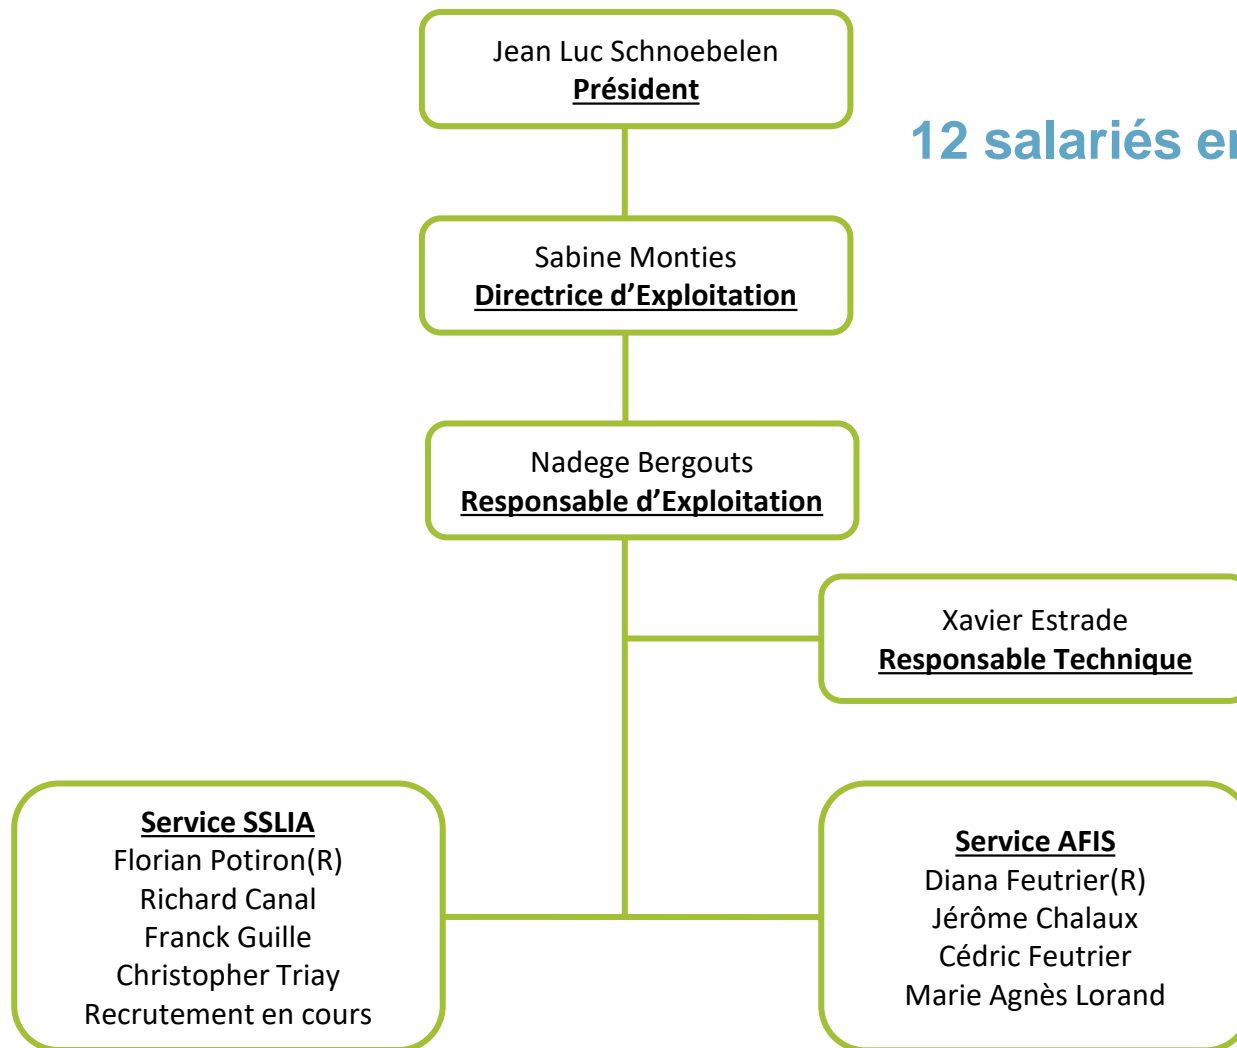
Jean Luc Schnoebelen
Président

12 salariés e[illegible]

Sabine Monties
Directrice d'Exploitation

Nadege Bergouts
Responsable d'Exploitation

Xavier Estrade
Responsable Technique

Service SSLIA
Florian Potiron(R)
Richard Canal
Franck Guille
Christopher Triay
Recrutement en cours

Service AFIS
Diana Feutrier(R)
Jérôme Chalaux
Cédric Feutrier
Marie Agnès Lorand